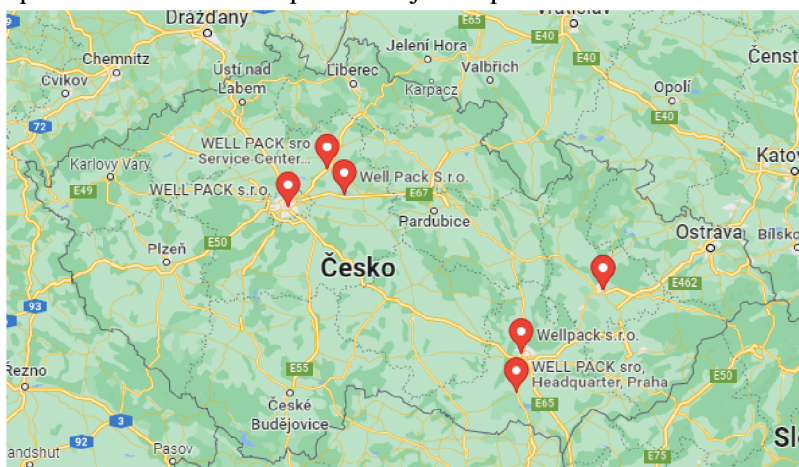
Drážďany
Vratislav
E65
E40
Chemnitz
Jelení Hora
Čenst
Cvikov
Ústí nad Labem
Liberec
Valbřich
E40
Opolí
Karpacz
72
WELL PACK sro Service Center...
E40
Katov
Karlovy Vary
Well Pack s.r.o.
E49
WELL PACK s.r.o.
E67
Pardubice
Plzeň
E50
Ostrava
Bílsko
Česko
E462
93
Wellpack s.r.o.
E55
Řezno
WELL PACK sro, Headquarter, Praha
E50
E65
České Budějovice
3
92
Pasov
E75
Sl
shut